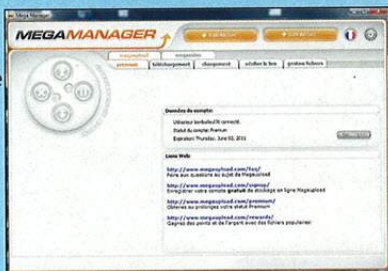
Mega Manager

MEGAMANAGER

megaupload megavideo

accueil téléchargement chargement récolter le lien gestion fichiers

Données du compte :

Utilisateur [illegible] connecté.

Statut du compte: Premium

Expiration: Thursday, June 02, 2011

Liens Web:

http://www.megaupload.com/faq/
Posez vos questions au sujet de Megaupload

http://www.megaupload.com/signup/
Enregistrer votre compte gratuit de stockage en ligne Megaupload

http://www.megaupload.com/premium/
Obtenez ou prolongez votre statut Premium

http://www.megaupload.com/rewards/
Gagnez des points et de l'argent avec des fichiers populaires!